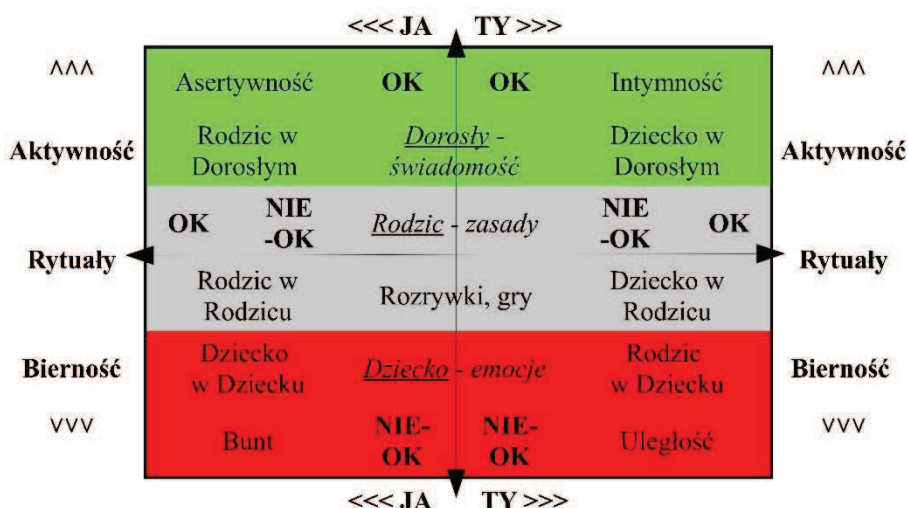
<<< JA TY >>>

^^^

Aktywność

Rytuały

Bierność

vvv

| Asertywność | OK | OK | Intymność |
|---|---|---|---|
| Rodzic w Dorosłym | *Dorosły* - *świadomość* | | Dziecko w Dorosłym |
| OK NIE -OK | *Rodzic* - *zasady* | | NIE -OK OK |
| Rodzic w Rodzicu | Rozrywki, gry | | Dziecko w Rodzicu |
| Dziecko w Dziecku | *Dziecko* - *emocje* | | Rodzic w Dziecku |
| Bunt | NIE-OK | NIE-OK | Uległość |

^^^

Aktywność

Rytuały

Bierność

vvv

<<< JA TY >>>